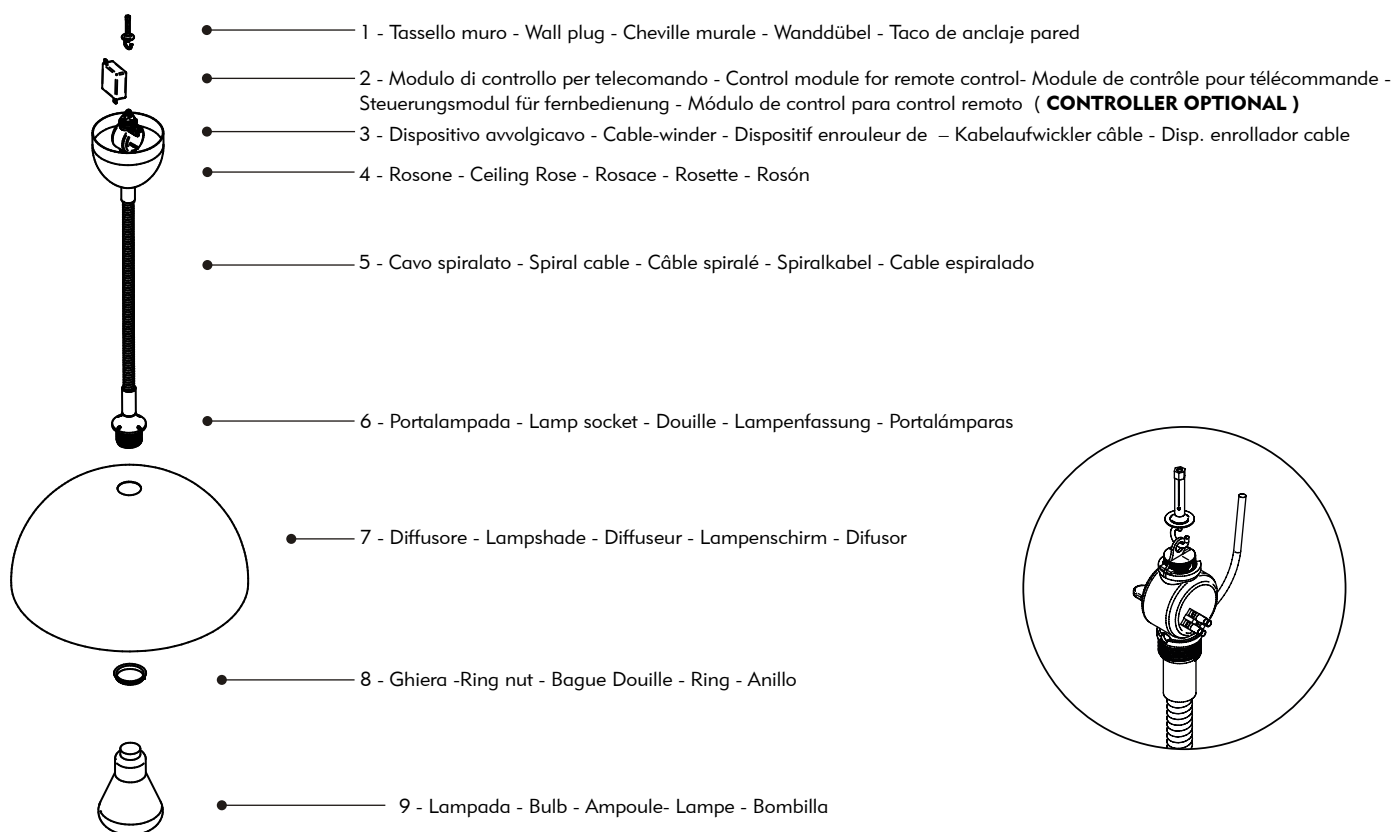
1 - Tassello muro - Wall plug - Cheville murale - Wanddübel - Taco de anclaje pared

2 - Modulo di controllo per telecomando - Control module for remote control- Module de contrôle pour télécommande - Steuerungsmodul für fernbedienung - Módulo de control para control remoto ( **CONTROLLER OPTIONAL )**

3 - Dispositivo avvolgicavo - Cable-winder - Dispositif enrouleur de – Kabelaufwickler câble - Disp. enrollador cable

4 - Rosone - Ceiling Rose - Rosace - Rosette - Rosón

5 - Cavo spiralato - Spiral cable - Câble spiralé - Spiralkabel - Cable espiralado

6 - Portalampada - Lamp socket - Douille - Lampenfassung - Portalámparas

7 - Diffusore - Lampshade - Diffuseur - Lampenschirm - Difusor

8 - Ghiera -Ring nut - Bague Douille - Ring - Anillo

9 - Lampada - Bulb - Ampoule- Lampe - Bombilla